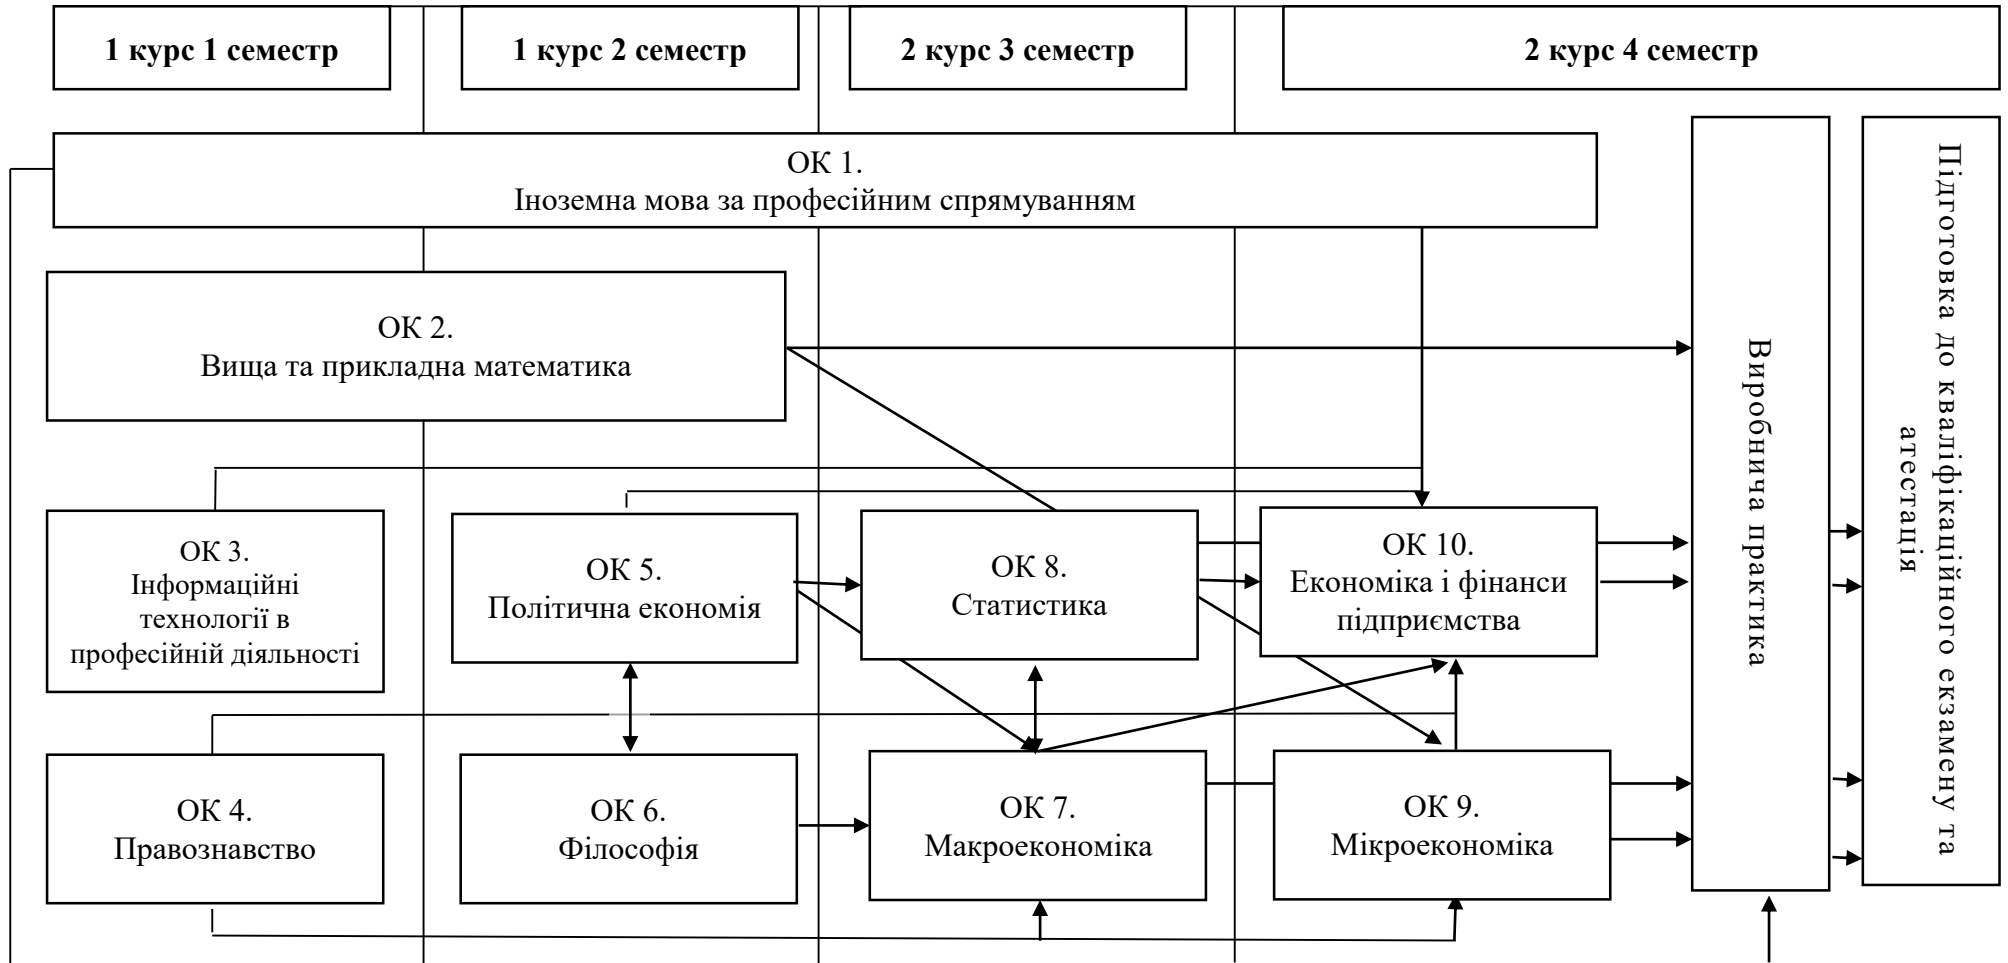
1 курс 1 семестр

1 курс 2 семестр

2 курс 3 семестр

2 курс 4 семестр

ОК 1.
Іноземна мова за професійним спрямуванням

ОК 2.
Вища та прикладна математика

ОК 3.
Інформаційні технології в професійній діяльності

ОК 5.
Політична економія

ОК 8.
Статистика

ОК 10.
Економіка і фінанси підприємства

ОК 4.
Правознавство

ОК 6.
Філософія

ОК 7.
Макроекономіка

ОК 9.
Мікроекономіка

Виробнича практика

Підготовка до кваліфікаційного екзамену та атестація